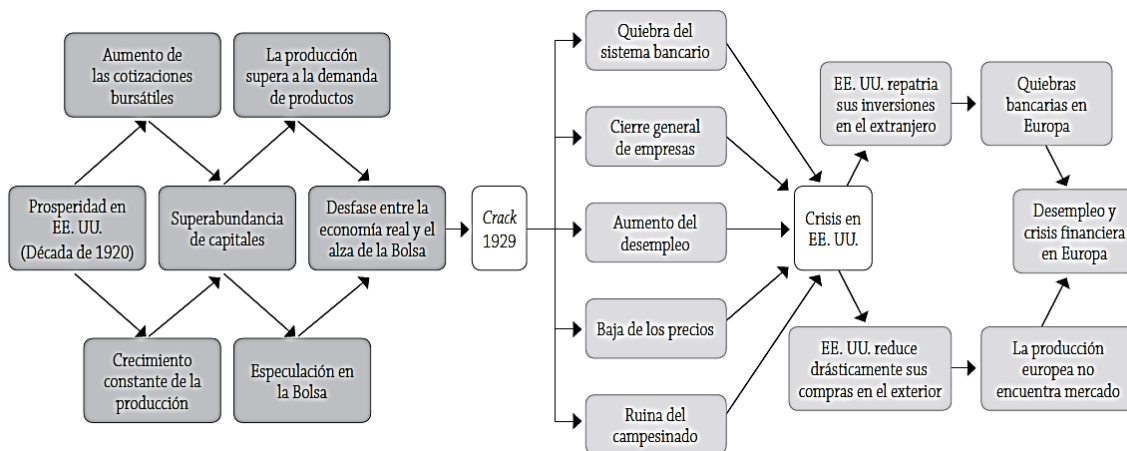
Aumento de las cotizaciones bursátiles

La producción supera a la demanda de productos

Prosperidad en EE. UU. (Década de 1920)

Superabundancia de capitales

Desfase entre la economía real y el alza de la Bolsa

Crecimiento constante de la producción

Especulación en la Bolsa

*Crack* 1929

Quiebra del sistema bancario

Cierre general de empresas

Aumento del desempleo

Baja de los precios

Ruina del campesinado

Crisis en EE. UU.

EE. UU. repatria sus inversiones en el extranjero

Quiebras bancarias en Europa

Desempleo y crisis financiera en Europa

EE. UU. reduce drásticamente sus compras en el exterior

La producción europea no encuentra mercado